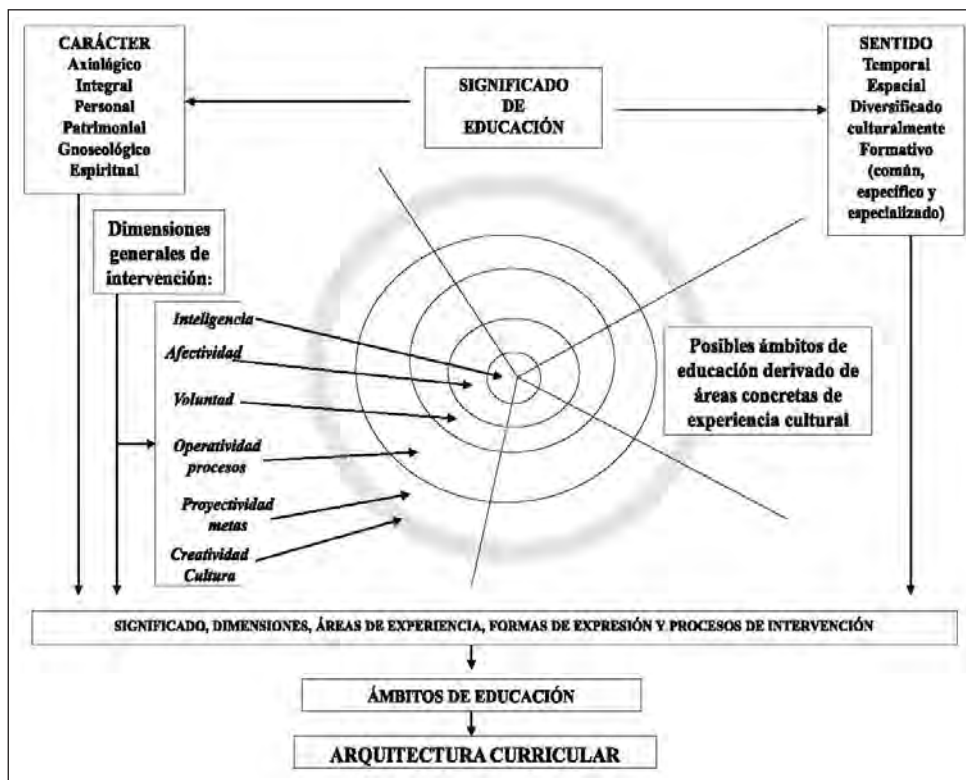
CARÁCTER
Axiológico
Integral
Personal
Patrimonial
Gnoseológico
Espiritual

SIGNIFICADO DE EDUCACIÓN

SENTIDO
Temporal
Espacial
Diversificado culturalmente
Formativo (común, específico y especializado)

Dimensiones generales de intervención:

Inteligencia
Afectividad
Voluntad
Operatividad procesos
Proyectividad metas
Creatividad Cultura

Posibles ámbitos de educación derivado de áreas concretas de experiencia cultural

SIGNIFICADO, DIMENSIONES, ÁREAS DE EXPERIENCIA, FORMAS DE EXPRESIÓN Y PROCESOS DE INTERVENCIÓN

ÁMBITOS DE EDUCACIÓN

ARQUITECTURA CURRICULAR